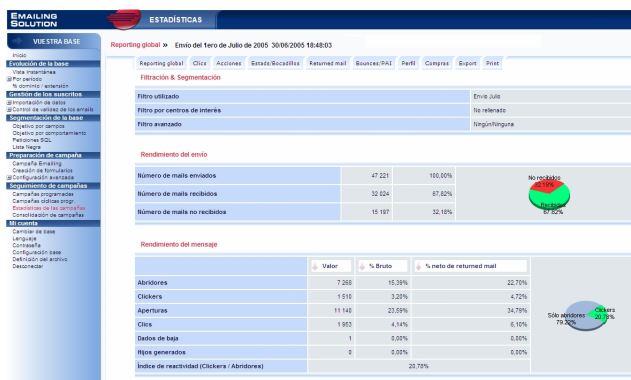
EMAILING SOLUTION

ESTADÍSTICAS

VUESTRA BASE

Inicio
Evolución de la base
Vista instantánea
Por período
% dominio / extensión
Gestión de los suscritos
Importación de datos
Control de validez de los emails
Segmentación de la base
Objetivo por campos
Objetivo por comportamiento
Peticiones SQL
Lista Negra
Preparación de campaña
Campaña Emailing
Creación de formularios
Configuración avanzada
Seguimiento de campañas
Campañas programadas
Campañas cíclicas progr.
Estadísticas de las campañas
Consolidación de campañas
Mi cuenta
Cambiar de base
Lenguaje
Contraseña
Configuración base
Definición del archivo
Desconectar

Reporting global » Envío del 1ero de Julio de 2005 30/06/2005 18:48:03

Reporting global | Clics | Acciones | Estado/Bocadillos | Returned mail | Bounces/PAI | Perfil | Compras | Export | Print

Filtración & Segmentación

| | |
|---|---|
| Filtro utilizado | Envío Julio |
| Filtro por centros de interés | No rellenado |
| Filtro avanzado | Ningún/Ninguna |

Rendimiento del envío

| | | |
|---|---|---|
| Número de mails enviados | 47 221 | 100,00% |
| Número de mails recibidos | 32 024 | 67,82% |
| Número de mails no recibidos | 15 197 | 32,18% |

No recibidos 32.18%
Recibidos 67.82%

Rendimiento del mensaje

| | Valor | % Bruto | % neto de returned mail |
|---|---|---|---|
| Abridores | 7 268 | 15,39% | 22,70% |
| Clickers | 1 510 | 3,20% | 4,72% |
| Aperturas | 11 140 | 23,59% | 34,79% |
| Clics | 1 953 | 4,14% | 6,10% |
| Dados de baja | 1 | 0,00% | 0,00% |
| Hijos generados | 0 | 0,00% | 0,00% |
| Índice de reactividad (Clickers / Abridores) | | 20,78% | |

Sólo abridores 79.22%
Clickers 20.78%